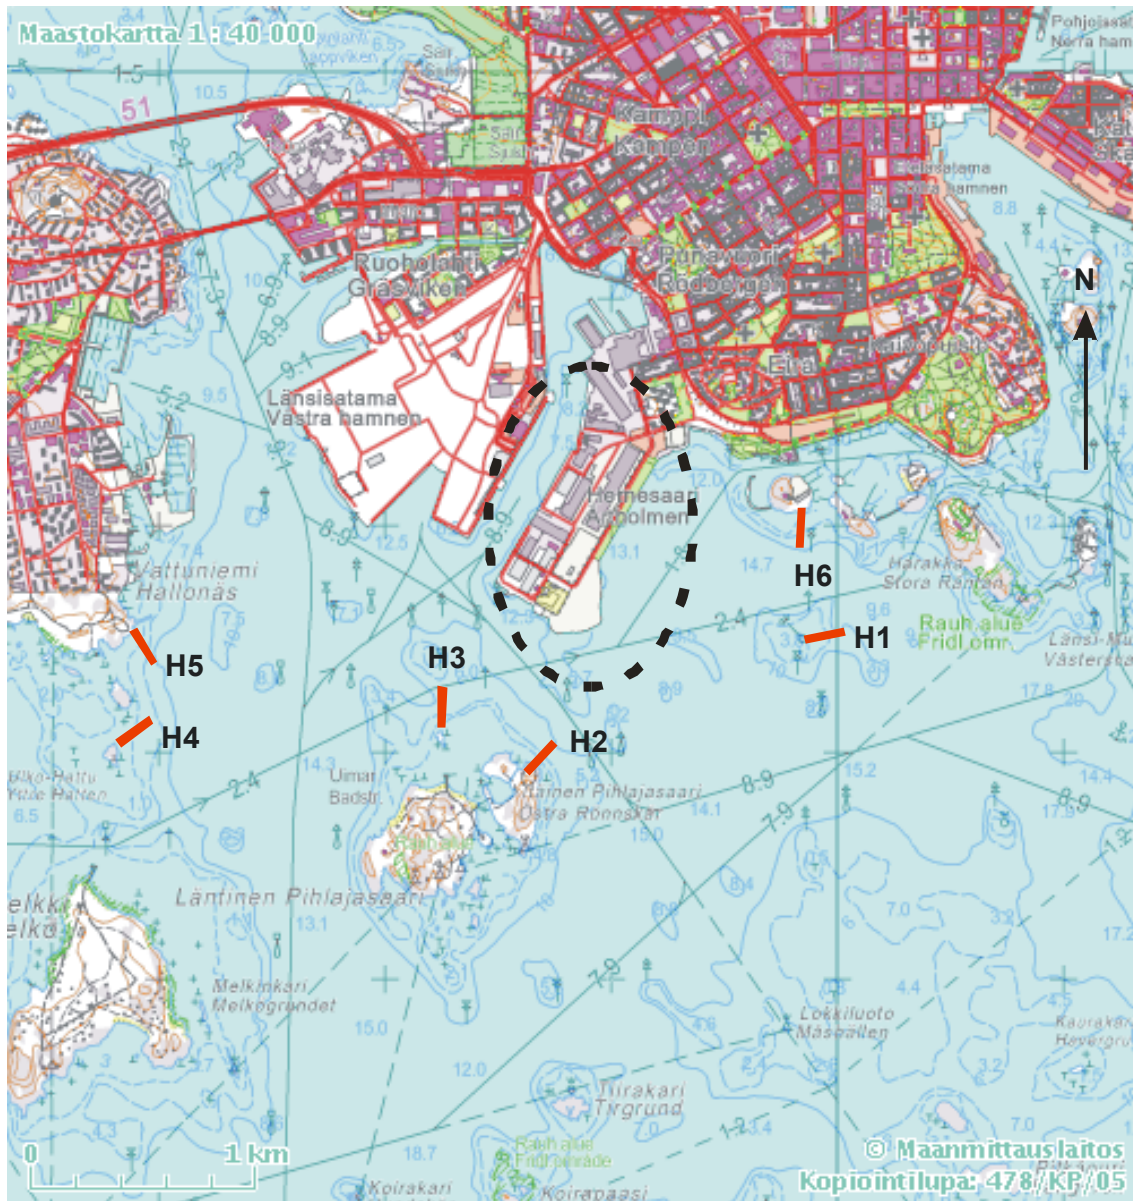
Maastokartta 1 : 40 000

Pohjoissat
Norra ham

51

Kamppi
Kampen

Eteläsatama
Södra hamnen

Ruoholahti
Gräsviken

Punavuori
Rödberget

N

Länsisatama
Västra hamnen

Eira

Kaivopuisto

Hernesaari
Hermanholmen

H6

Harakka
Stora Räntan

H1

Rauh.alue
Fridl.omr.

Länsi-Mu
Västersta

Vattuniemi
Hallonäs

H5

H3

H4

H2

Uimal
Badstr

Itäinen Pihlajasaari
Östra Rönnskär

Läntinen Pihlajasaari

Melkinkari
Melkogrundet

Lokkiluoto
Måsgallen

Kaurakari
Havergru

Tiirakari
Tirgrund

Rauh.alue
Fridl.område

Koirakari

Koirapaasi

0

1 km

© Maanmittauslaitos
Kopiointilupa: 478/KP/05